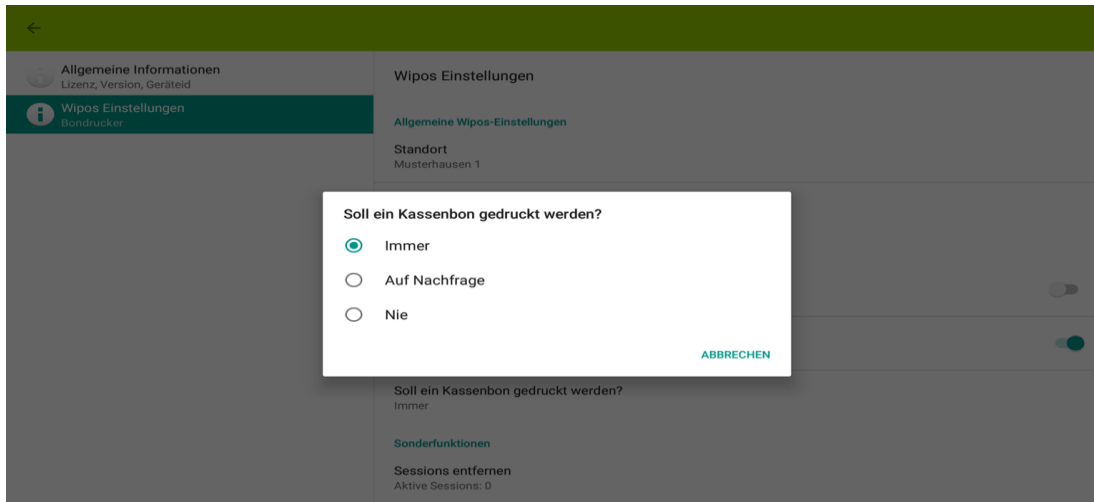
Allgemeine Informationen
Lizenz, Version, Geräteid

Wipos Einstellungen
Bondrucker

Wipos Einstellungen

Allgemeine Wipos-Einstellungen

Standort
Musterhausen 1

Soll ein Kassenbon gedruckt werden?

Immer

Auf Nachfrage

Nie

ABBRECHEN

Soll ein Kassenbon gedruckt werden?
Immer

Sonderfunktionen

Sessions entfernen
Aktive Sessions: 0